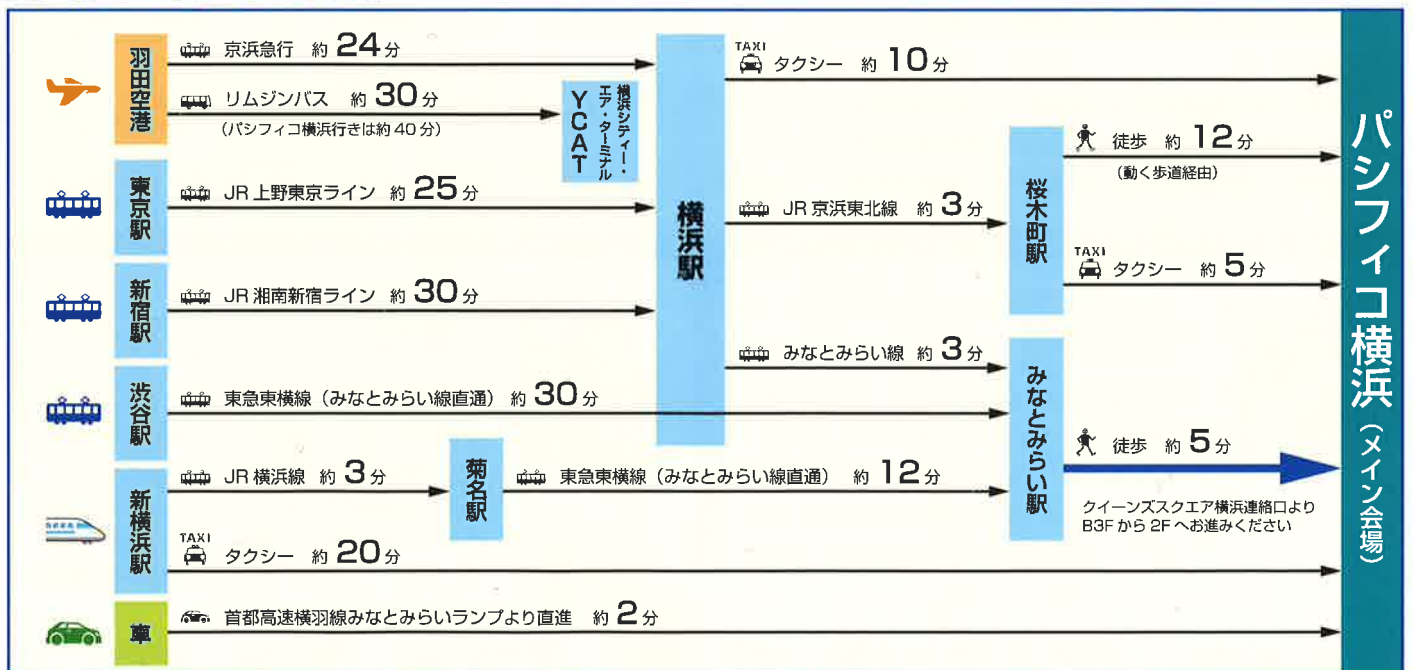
羽田空港

京浜急行 約 24 分

リムジンバス 約 30 分
(パシフィコ横浜行きは約 40 分)

YCAT
横浜シティ・エア・ターミナル

TAXI
タクシー 約 10 分

東京駅

JR 上野東京ライン 約 25 分

新宿駅

JR 湘南新宿ライン 約 30 分

渋谷駅

東急東横線(みなとみらい線直通) 約 30 分

新横浜駅

JR 横浜線 約 3 分

菊名駅

東急東横線(みなとみらい線直通) 約 12 分

TAXI
タクシー 約 20 分

車

首都高速横羽線みなとみらいランプより直進 約 2 分

横浜駅

JR 京浜東北線 約 3 分

みなとみらい線 約 3 分

桜木町駅

徒歩 約 12 分
(動く歩道経由)

TAXI
タクシー 約 5 分

みなとみらい駅

徒歩 約 5 分

クイーンズスクエア横浜連絡口より B3F から 2F へお進みください

パシフィコ横浜
(メイン会場)